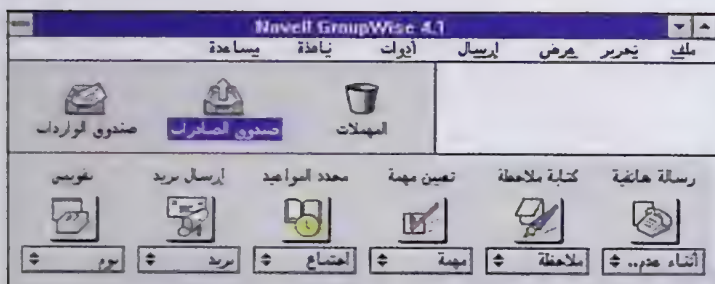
Novell GroupWise 4.1

ملف تحرير عرض إرسال أدوات نافذة مساعدة

صندوق الواردات صندوق الصادرات المهملات

رسالة هاتفية كتابة ملاحظة تعيين مهمة محدد المواعيد إرسال بريد تفويض

أثناء عدم... ملاحظة مهمة اجتماع بريد يوم